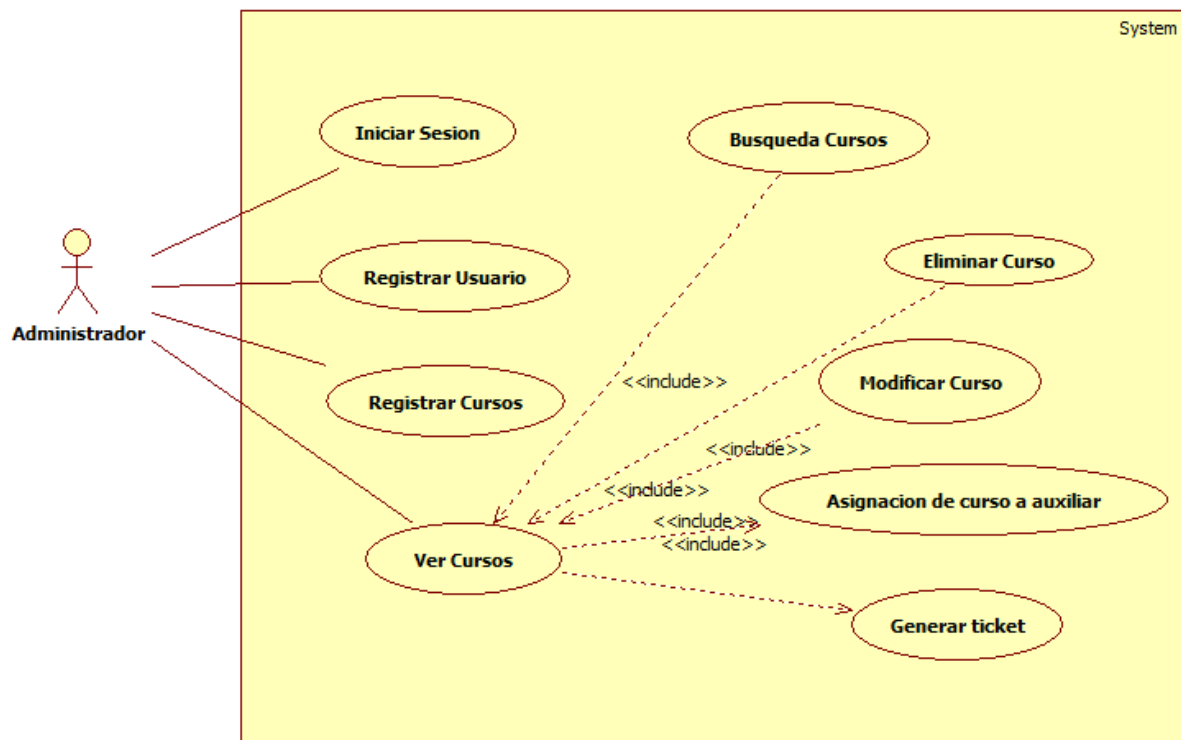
System

Administrador

Iniciar Sesion

Registrar Usuario

Registrar Cursos

Ver Cursos

Busqueda Cursos

Eliminar Curso

Modificar Curso

Asignacion de curso a auxiliar

Generar ticket

<<include>>

<<include>>

<<include>>

<<include>>

<<include>>